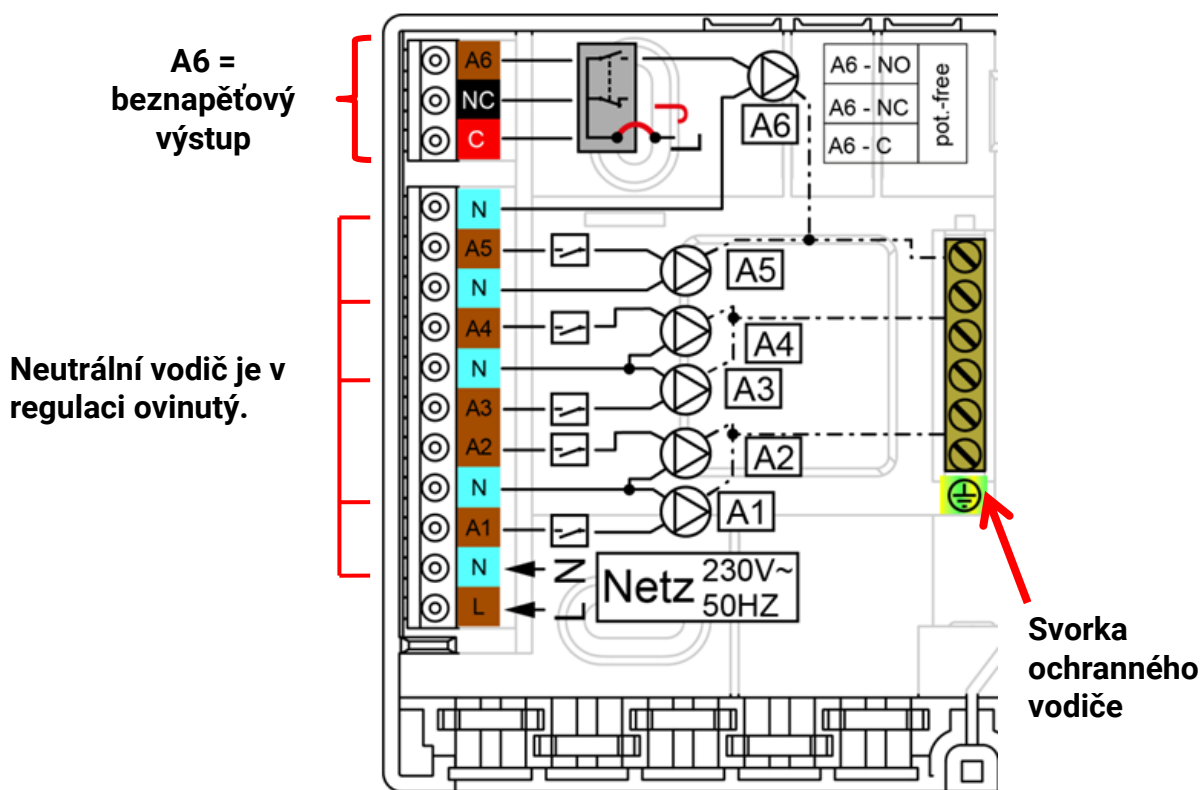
A6 = beznapěťový výstup

A6
NC
C

A6

| A6 - NO | pot.-free |
|---|---|
| A6 - NC | |
| A6 - C | |

N
A5
N
A4
N
A3
A2
N
A1
N
L

A5
A4
A3
A2
A1

Neutrální vodič je v regulaci ovinutý.

N
L
Netz 230V~ 50HZ

Svorka ochranného vodiče